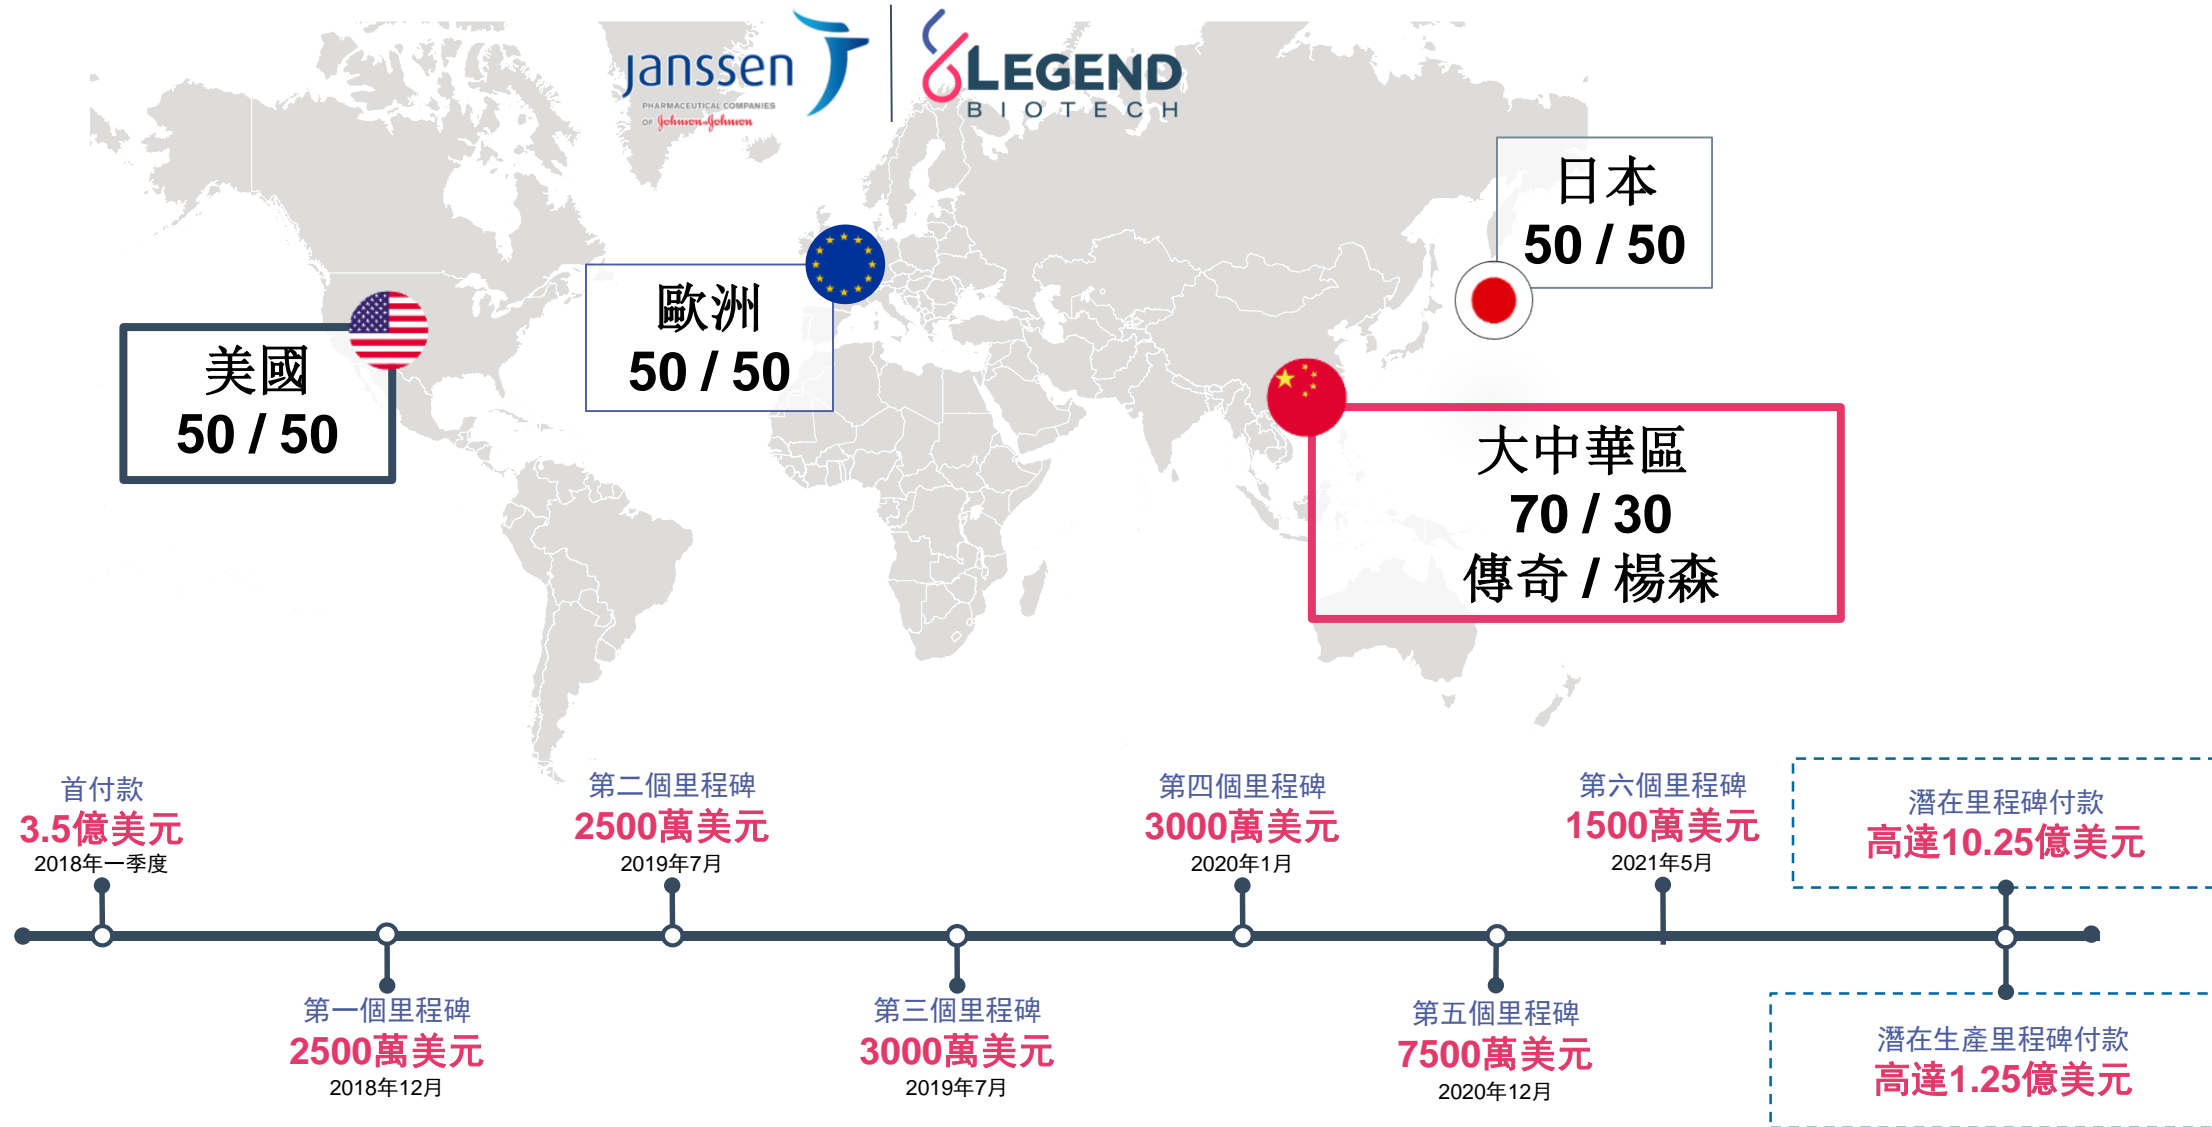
janssen
PHARMACEUTICAL COMPANIES OF Johnson-Johnson

LEGEND BIOTECH

日本
50 / 50

歐洲
50 / 50

美國
50 / 50

大中華區
70 / 30
傳奇 / 楊森

首付款
3.5億美元
2018年一季度

第二個里程碑
2500萬美元
2019年7月

第四個里程碑
3000萬美元
2020年1月

第六個里程碑
1500萬美元
2021年5月

潛在里程碑付款
高達10.25億美元

第一個里程碑
2500萬美元
2018年12月

第三個里程碑
3000萬美元
2019年7月

第五個里程碑
7500萬美元
2020年12月

潛在生產里程碑付款
高達1.25億美元